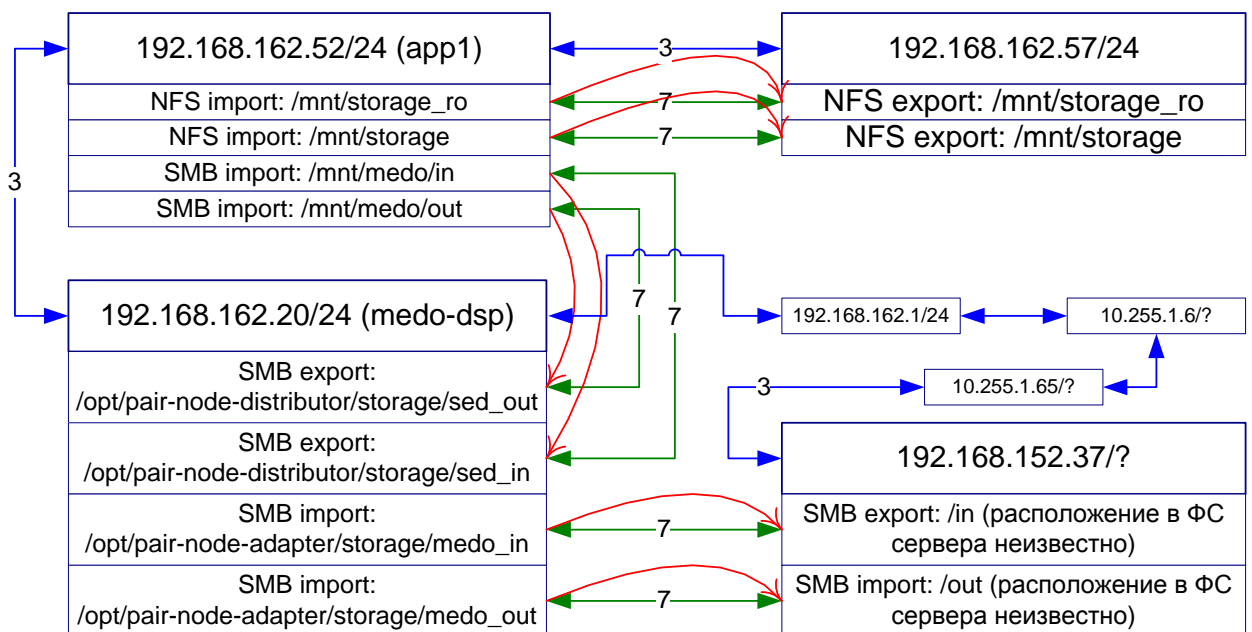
192.168.162.52/24 (app1)

NFS import: /mnt/storage_ro

NFS import: /mnt/storage

SMB import: /mnt/medo/in

SMB import: /mnt/medo/out

3

192.168.162.57/24

NFS export: /mnt/storage_ro

NFS export: /mnt/storage

7

7

3

7

7

192.168.162.20/24 (medo-dsp)

SMB export: /opt/pair-node-distributor/storage/sed_out

SMB export: /opt/pair-node-distributor/storage/sed_in

SMB import: /opt/pair-node-adapter/storage/medo_in

SMB import: /opt/pair-node-adapter/storage/medo_out

192.168.162.1/24

10.255.1.6/?

3

10.255.1.65/?

192.168.152.37/?

SMB export: /in (расположение в ФС сервера неизвестно)

SMB import: /out (расположение в ФС сервера неизвестно)

7

7